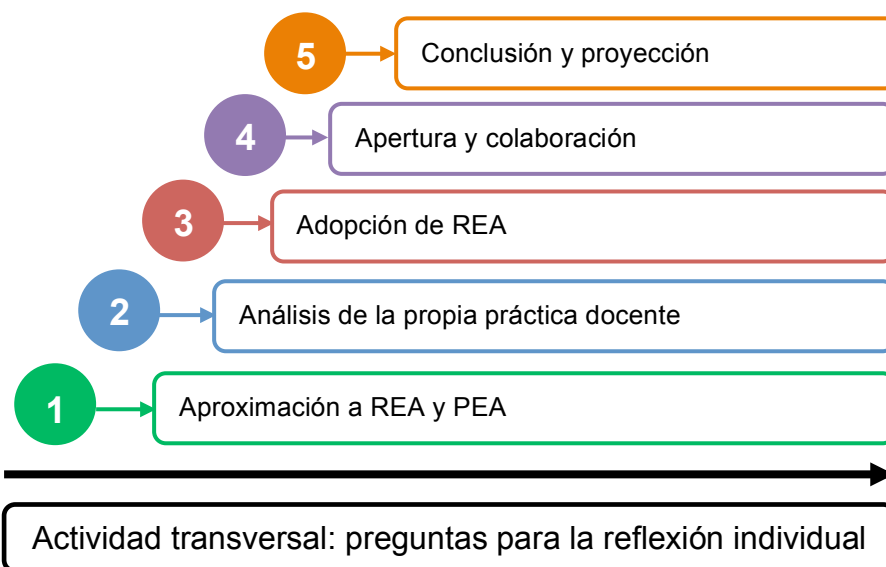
5 Conclusión y proyección

4 Apertura y colaboración

3 Adopción de REA

2 Análisis de la propia práctica docente

1 Aproximación a REA y PEA

Actividad transversal: preguntas para la reflexión individual